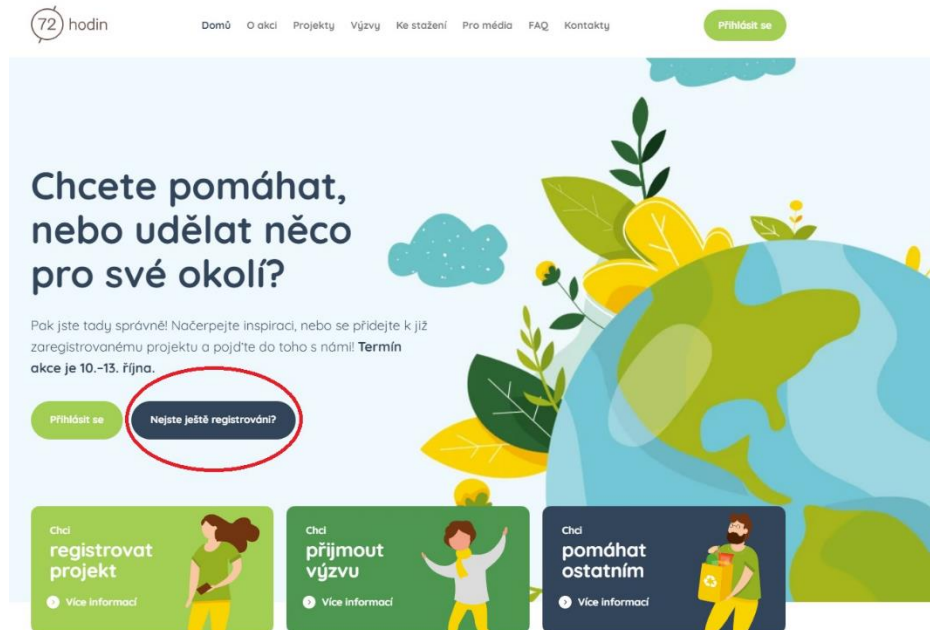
72 hodin

Domů O akci Projekty Výzvy Ke stažení Pro média FAQ Kontakty

Přihlásit se

Chcete pomáhat, nebo udělat něco pro své okolí?

Pak jste tady správně! Načerpejte inspiraci, nebo se přidejte k již zaregistrovanému projektu a pojďte do toho s námi! **Termín akce je 10.–13. října.**

Přihlásit se

Nejste ještě registrováni?

Chci
registrovat projekt
Více informací

Chci
přijmout výzvu
Více informací

Chci
pomáhat ostatním
Více informací